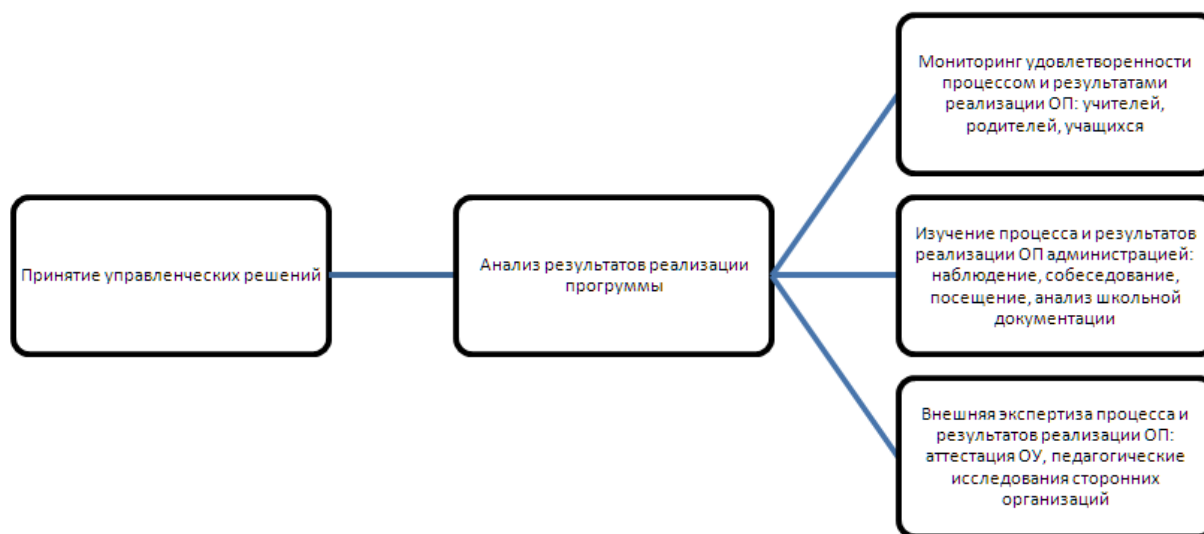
Принятие управленческих решений

Анализ результатов реализации прогрммы

Мониторинг удовлетворенности процессом и результатами реализации ОП: учителей, родителей, учащихся

Изучение процесса и результатов реализации ОП администрацией: наблюдение, собеседование, посещение, анализ школьной документации

Внешняя экспертиза процесса и результатов реализации ОП: аттестация ОУ, педагогические исследования сторонних организаций